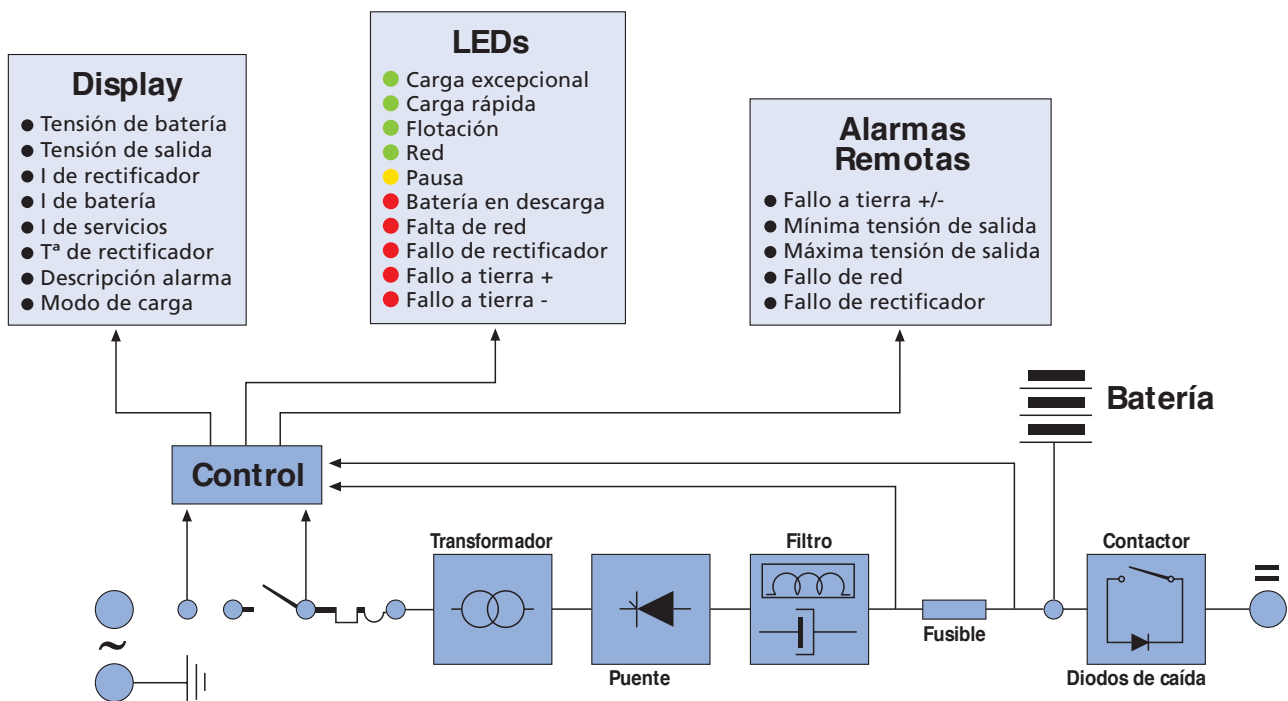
Display
● Tensión de batería
● Tensión de salida
● I de rectificador
● I de batería
● I de servicios
● Tª de rectificador
● Descripción alarma
● Modo de carga

LEDs
● Carga excepcional
● Carga rápida
● Flotación
● Red
● Pausa
● Batería en descarga
● Falta de red
● Fallo de rectificador
● Fallo a tierra +
● Fallo a tierra -

Alarmas Remotas
● Fallo a tierra +/-
● Mínima tensión de salida
● Máxima tensión de salida
● Fallo de red
● Fallo de rectificador

Batería

Control

~

Transformador

Puente

Filtro

Fusible

Contactor

Diodos de caída

=